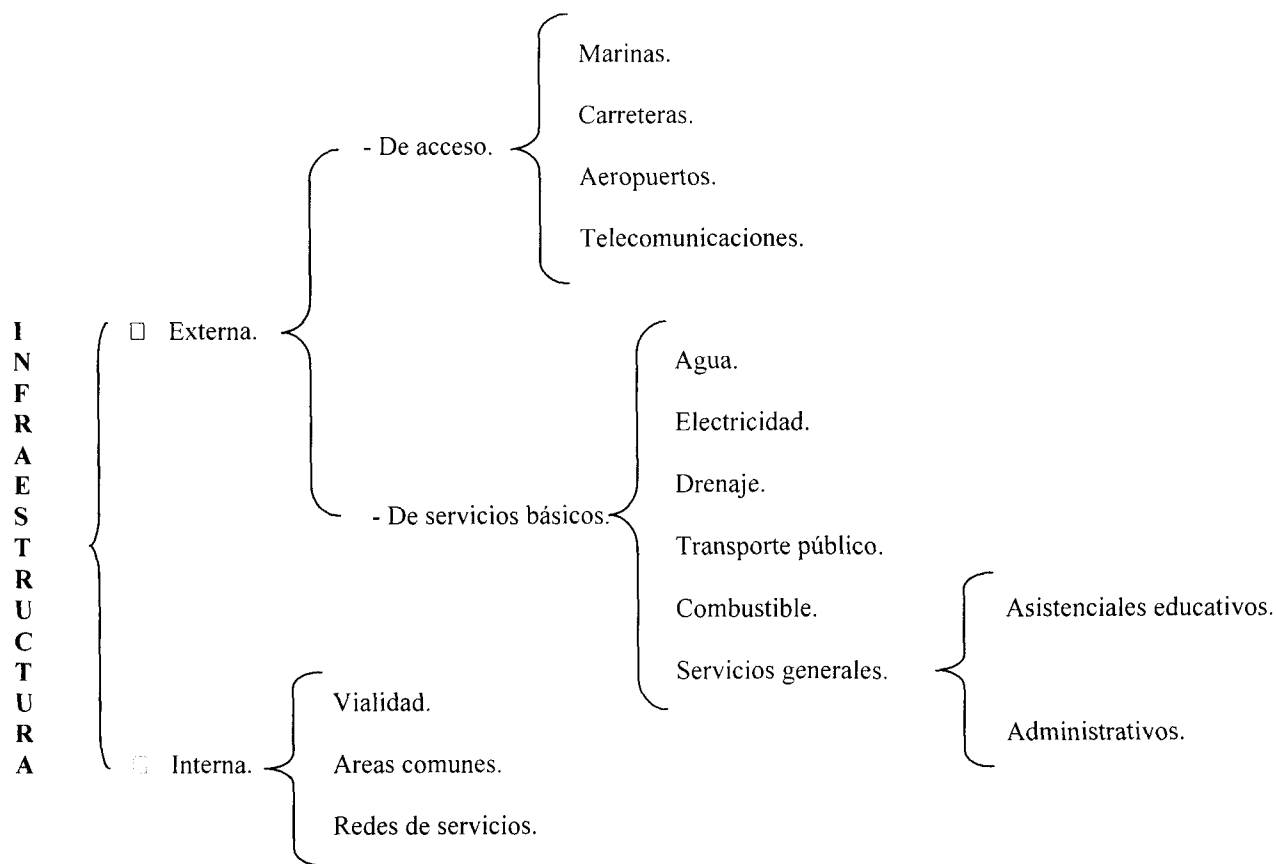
I
N
F
R
A
E
S
T
R
U
C
T
U
R
A

□ Externa.

- De acceso.

Marinas.

Carreteras.

Aeropuertos.

Telecomunicaciones.

- De servicios básicos.

Agua.

Electricidad.

Drenaje.

Transporte público.

Combustible.

Servicios generales.

Asistenciales educativos.

Administrativos.

□ Interna.

Vialidad.

Areas comunes.

Redes de servicios.